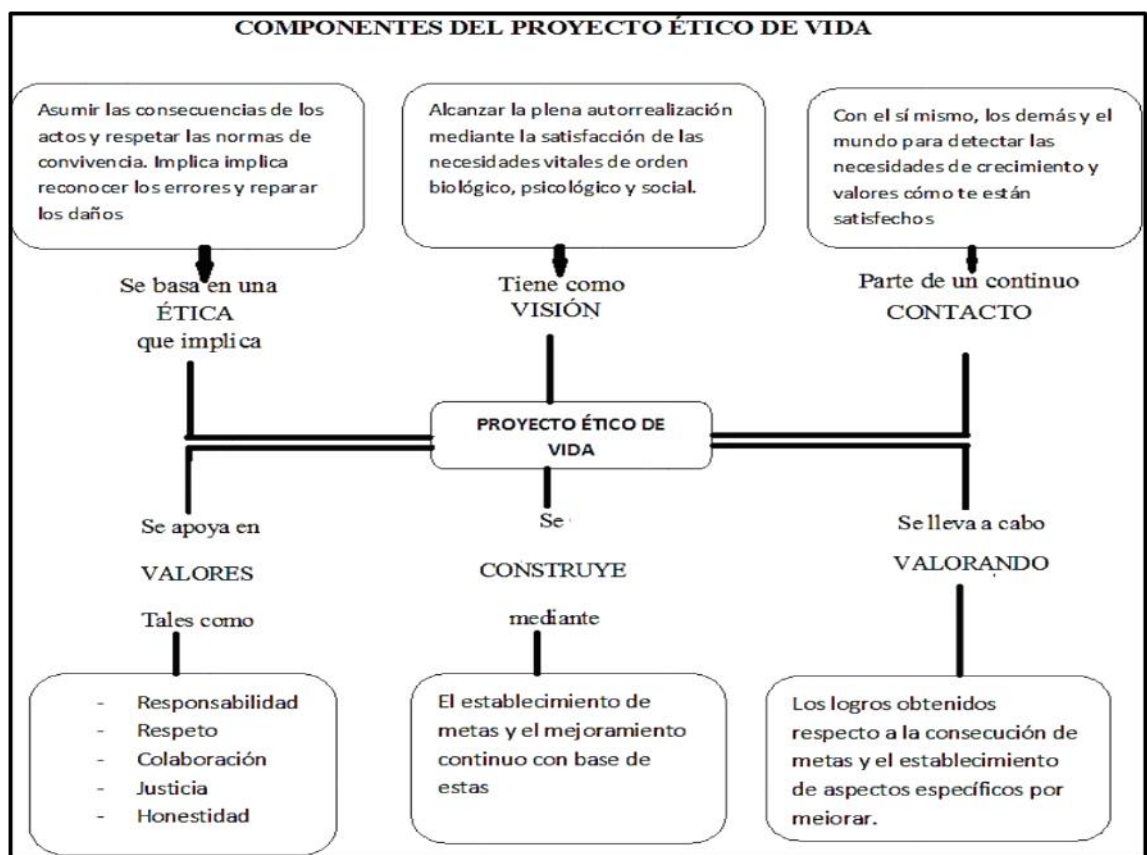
COMPONENTES DEL PROYECTO ÉTICO DE VIDA

Asumir las consecuencias de los actos y respetar las normas de convivencia. Implica implica reconocer los errores y reparar los daños

Alcanzar la plena autorrealización mediante la satisfacción de las necesidades vitales de orden biológico, psicológico y social.

Con el sí mismo, los demás y el mundo para detectar las necesidades de crecimiento y valores cómo te están satisfechos

Se basa en una ÉTICA que implica

Tiene como VISIÓN

Parte de un continuo CONTACTO

PROYECTO ÉTICO DE VIDA

Se apoya en VALORES Tales como

Se CONSTRUYE mediante

Se lleva a cabo VALORANDO

- Responsabilidad
- Respeto
- Colaboración
- Justicia
- Honestidad

El establecimiento de metas y el mejoramiento continuo con base de estas

Los logros obtenidos respecto a la consecución de metas y el establecimiento de aspectos específicos por mejorar.